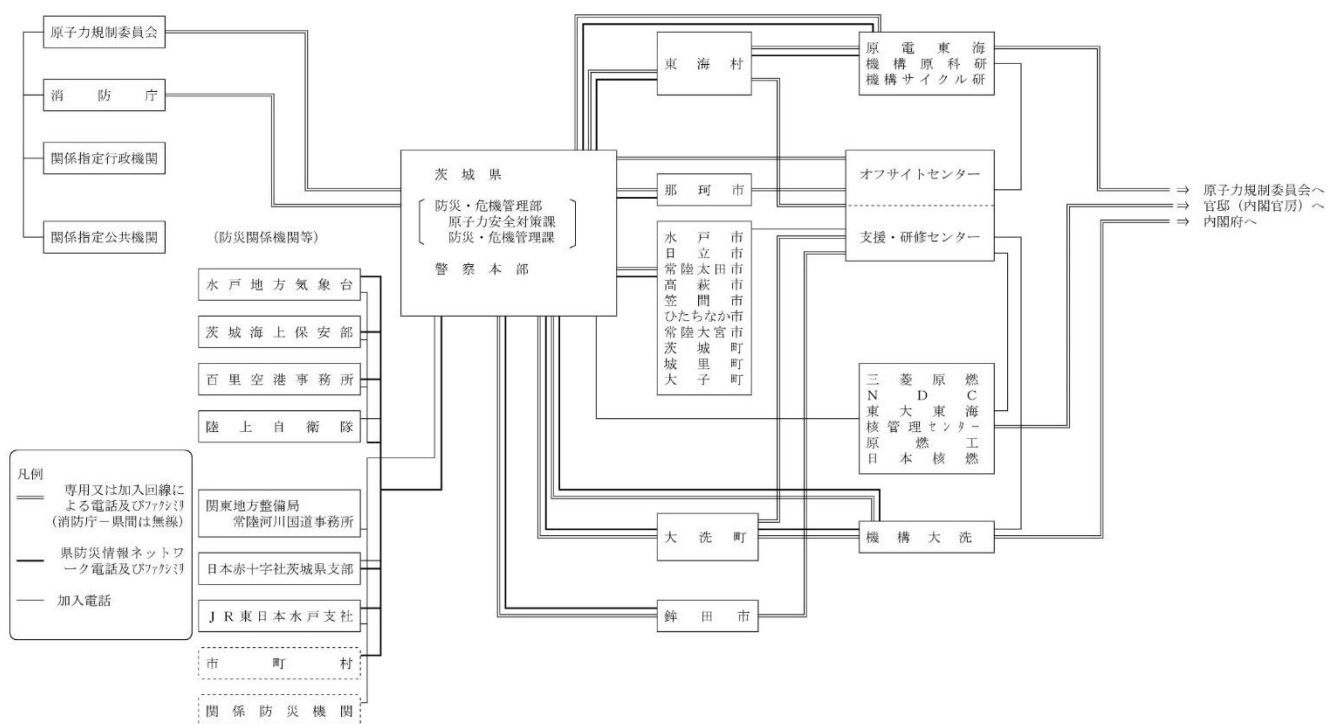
原子力規制委員会

消防庁

関係指定行政機関

関係指定公共機関

（防災関係機関等）

水戸地方気象台

茨城海上保安部

百里空港事務所

陸上自衛隊

関東地方整備局 常陸河川国道事務所

日本赤十字社茨城県支部

ＪＲ東日本水戸支社

市町村

関係防災機関

凡例

専用又は加入回線による電話及びﾌｧｸｼﾐﾘ（消防庁ー県間は無線）

県防災情報ネットワーク電話及びﾌｧｸｼﾐﾘ

加入電話

茨城県

防災・危機管理部
原子力安全対策課
防災・危機管理課

警察本部

東海村

那珂市

水戸市
日立市
常陸太田市
高萩市
笠間市
ひたちなか市
常陸大宮市
茨城町
城里町
大子町

大洗町

鉾田市

原電東海
機構原科研
機構サイクル研

オフサイトセンター

支援・研修センター

三菱原燃
ＮＤＣ
東大東海
核管理センター
原燃工
日本核燃

機構大洗

⇒ 原子力規制委員会へ
⇒ 官邸（内閣官房）へ
⇒ 内閣府へ